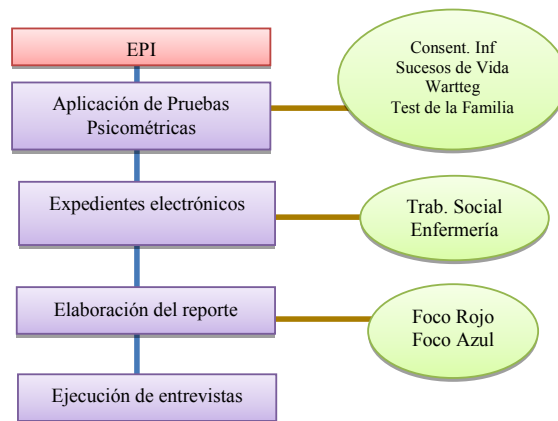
EPI

Aplicación de Pruebas Psicométricas

Consent. Inf
Sucesos de Vida
Wartteg
Test de la Familia

Expedientes electrónicos

Trab. Social
Enfermería

Elaboración del reporte

Foco Rojo
Foco Azul

Ejecución de entrevistas